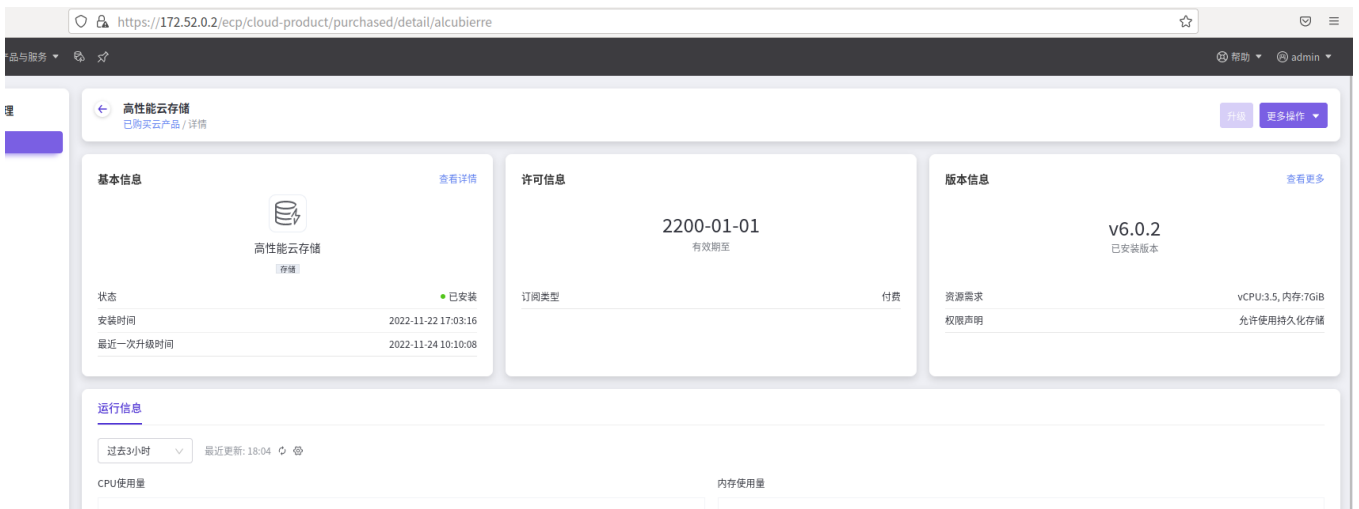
https://172.52.0.2/ecp/cloud-product/purchased/detail/alcubierre

产品与服务 ▾

帮助 ▾ admin ▾

理

← 高性能云存储
已购买云产品 / 详情

升级 更多操作 ▾

基本信息 查看详情

高性能云存储
存储

状态 • 已安装
安装时间 2022-11-22 17:03:16
最近一次升级时间 2022-11-24 10:10:08

许可信息

2200-01-01
有效期至

订阅类型 付费

版本信息 查看更多

v6.0.2
已安装版本

资源需求 vCPU:3.5, 内存:7GiB
权限声明 允许使用持久化存储

运行信息

过去3小时 最近更新: 18:04

CPU使用量

内存使用量